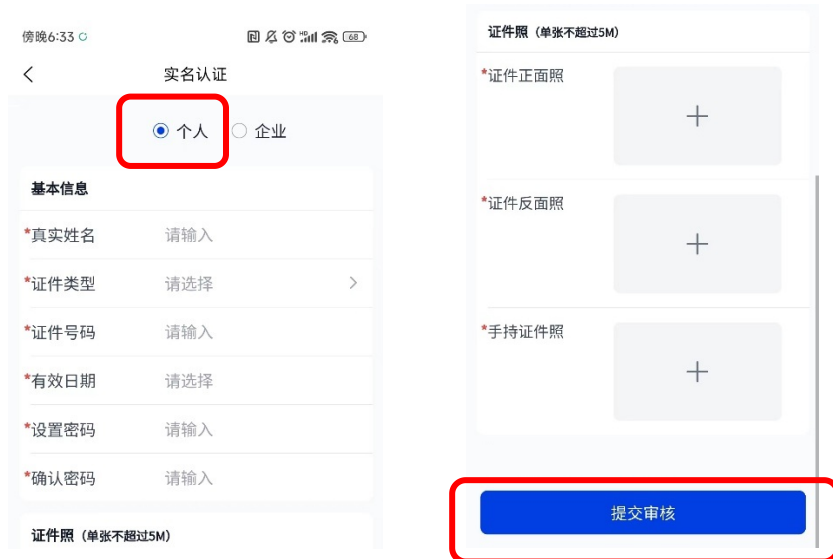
傍晚6:33

实名认证

个人 企业

基本信息

*真实姓名 请输入

*证件类型 请选择

*证件号码 请输入

*有效日期 请选择

*设置密码 请输入

*确认密码 请输入

证件照（单张不超过5M）

证件照（单张不超过5M）

*证件正面照

*证件反面照

*手持证件照

提交审核